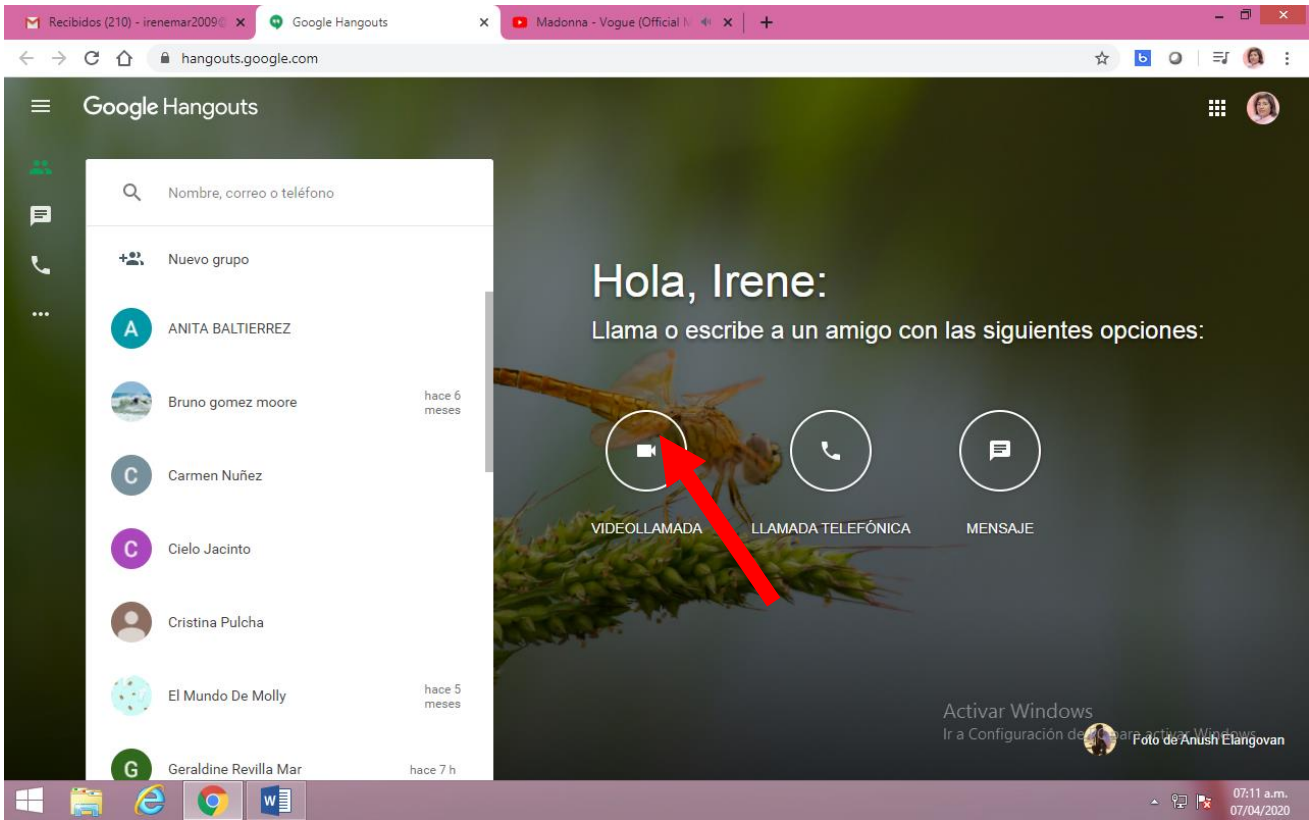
Recibidos (210) - irenemar2009 ×
Google Hangouts ×
Madonna - Vogue (Official M ×
+

hangouts.google.com

Google Hangouts

Nombre, correo o teléfono

Nuevo grupo

A ANITA BALTIERREZ

Bruno gomez moore hace 6 meses

C Carmen Nuñez

C Cielo Jacinto

Cristina Pulcha

El Mundo De Molly hace 5 meses

G Geraldine Revilla Mar hace 7 h

Hola, Irene:

Llama o escribe a un amigo con las siguientes opciones:

VIDEOLLAMADA

LLAMADA TELEFÓNICA

MENSAJE

Activar Windows
Ir a Configuración de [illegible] para activar Windows.

Foto de Anush Elangovan

07:11 a.m.
07/04/2020